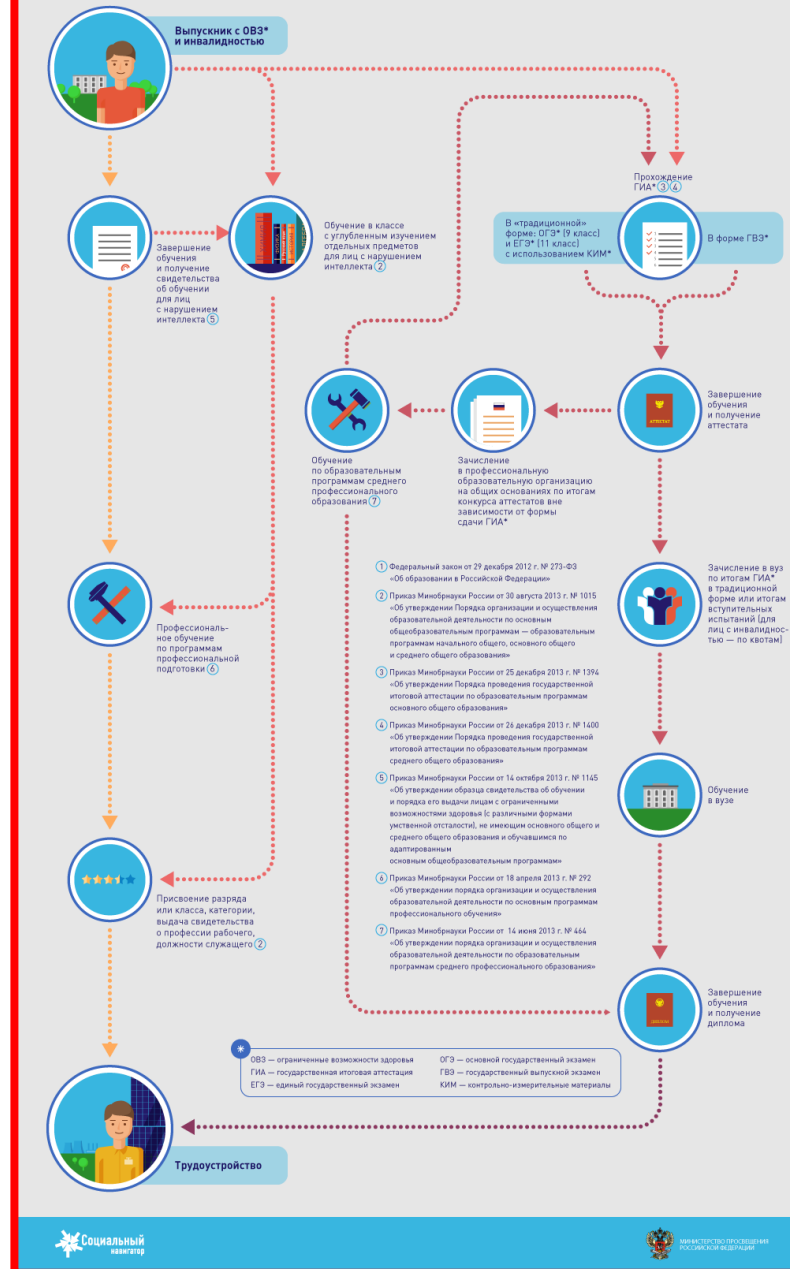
Выпускник с ОВЗ* и инвалидностью

Завершение обучения и получение свидетельства об обучении для лиц с нарушением интеллекта ⑤

Обучение в классе с углубленным изучением отдельных предметов для лиц с нарушением интеллекта ②

Прохождение ГИА* ③ ④

В «традиционной» форме: ОГЭ* (9 класс) и ЕГЭ* (11 класс) с использованием КИМ*

В форме ГВЭ*

Завершение обучения и получение аттестата

АТТЕСТАТ

Обучение по образовательным программам среднего профессионального образования ⑦

Зачисление в профессиональную образовательную организацию на общих основаниях по итогам конкурса аттестатов вне зависимости от формы сдачи ГИА*

Зачисление в вуз по итогам ГИА* в традиционной форме или итогам вступительных испытаний (для лиц с инвалидностью — по квотам)

Профессиональное обучение по программам профессиональной подготовки ⑥

① Федеральный закон от 29 декабря 2012 г. № 273-ФЗ «Об образовании в Российской Федерации»

② Приказ Минобрнауки России от 30 августа 2013 г. № 1015 «Об утверждении Порядка организации и осуществления образовательной деятельности по основным общеобразовательным программам — образовательным программам начального общего, основного общего и среднего общего образования»

③ Приказ Минобрнауки России от 25 декабря 2013 г. № 1394 «Об утверждении Порядка проведения государственной итоговой аттестации по образовательным программам основного общего образования»

④ Приказ Минобрнауки России от 26 декабря 2013 г. № 1400 «Об утверждении Порядка проведения государственной итоговой аттестации по образовательным программам среднего общего образования»

⑤ Приказ Минобрнауки России от 14 октября 2013 г. № 1145 «Об утверждении образца свидетельства об обучении и порядка его выдачи лицам с ограниченными возможностями здоровья (с различными формами умственной отсталости), не имеющим основного общего и среднего общего образования и обучавшимся по адаптированным основным общеобразовательным программам»

⑥ Приказ Минобрнауки России от 18 апреля 2013 г. № 292 «Об утверждении порядка организации и осуществления образовательной деятельности по основным программам профессионального обучения»

⑦ Приказ Минобрнауки России от 14 июня 2013 г. № 464 «Об утверждении порядка организации и осуществления образовательной деятельности по образовательным программам среднего профессионального образования»

Обучение в вузе

Присвоение разряда или класса, категории, выдача свидетельства о профессии рабочего, должности служащего ②

Завершение обучения и получение диплома

ДИПЛОМ

ОВЗ — ограниченные возможности здоровья
ГИА — государственная итоговая аттестация
ЕГЭ — единый государственный экзамен
ОГЭ — основной государственный экзамен
ГВЭ — государственный выпускной экзамен
КИМ — контрольно-измерительные материалы

Трудоустройство

Социальный навигатор

МИНИСТЕРСТВО ПРОСВЕЩЕНИЯ РОССИЙСКОЙ ФЕДЕРАЦИИ